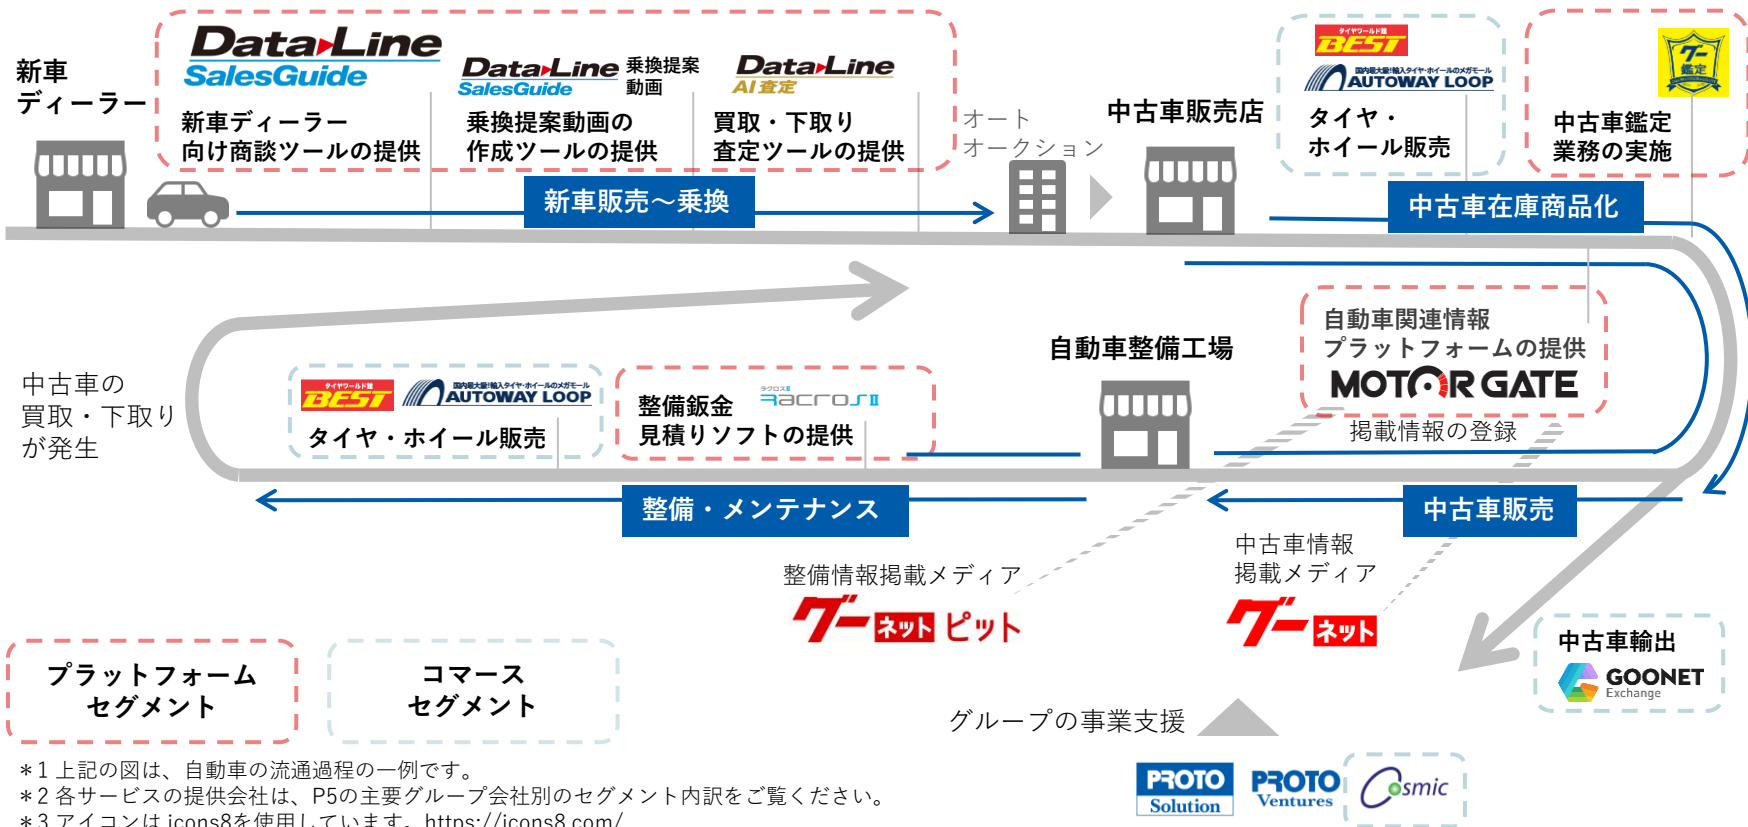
新車
ディーラー

DataLine SalesGuide
新車ディーラー
向け商談ツールの提供

DataLine SalesGuide 乗換提案動画
乗換提案動画の
作成ツールの提供

DataLine AI査定
買取・下取り
査定ツールの提供

新車販売～乗換

オート
オークション

中古車販売店

タイヤワールド館 BEST
国内最大級!輸入タイヤ・ホイールのメガモール AUTOWAY LOOP
タイヤ・
ホイール販売

グー鑑定
中古車鑑定
業務の実施

中古車在庫商品化

中古車の
買取・下取り
が発生

タイヤワールド館 BEST
国内最大級!輸入タイヤ・ホイールのメガモール AUTOWAY LOOP
タイヤ・ホイール販売

整備鈑金
見積りソフトの提供
ラクロスII Bacros II

自動車整備工場

自動車関連情報
プラットフォームの提供
MOTOR GATE

掲載情報の登録

整備・メンテナンス

中古車販売

整備情報掲載メディア
グーネットピット

中古車情報
掲載メディア
グーネット

中古車輸出
GOONET Exchange

プラットフォーム
セグメント

コマース
セグメント

グループの事業支援

＊1 上記の図は、自動車の流通過程の一例です。
＊2 各サービスの提供会社は、P5の主要グループ会社別のセグメント内訳をご覧ください。
＊3 アイコンは icons8を使用しています。https://icons8.com/

PROTO Solution
PROTO Ventures
Cosmic